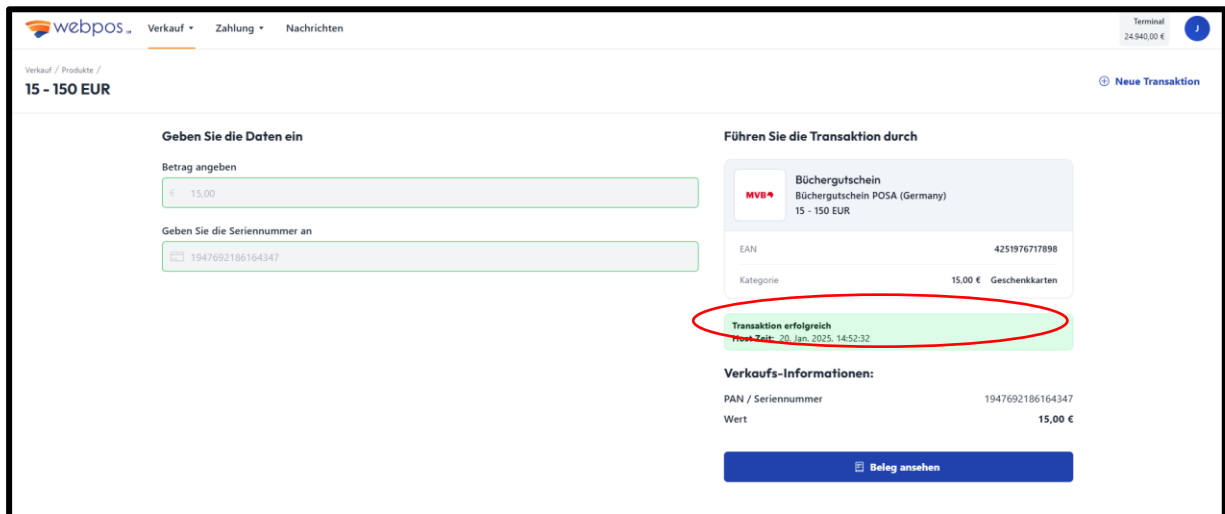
webpos™ Verkauf ▾ Zahlung ▾ Nachrichten

Terminal
24.940,00 €

J

Verkauf / Produkte /
15 - 150 EUR

⊕ Neue Transaktion

Geben Sie die Daten ein

Betrag angeben

€ 15,00

Geben Sie die Seriennummer an

1947692186164347

Führen Sie die Transaktion durch

MVB

Büchergutschein
Büchergutschein POSA (Germany)
15 - 150 EUR

EAN 4251976717898

Kategorie 15,00 € Geschenkkarten

Transaktion erfolgreich
Host Zeit: 20. Jan. 2025, 14:52:32

Verkaufs-Informationen:

PAN / Seriennummer 1947692186164347

Wert 15,00 €

Beleg ansehen